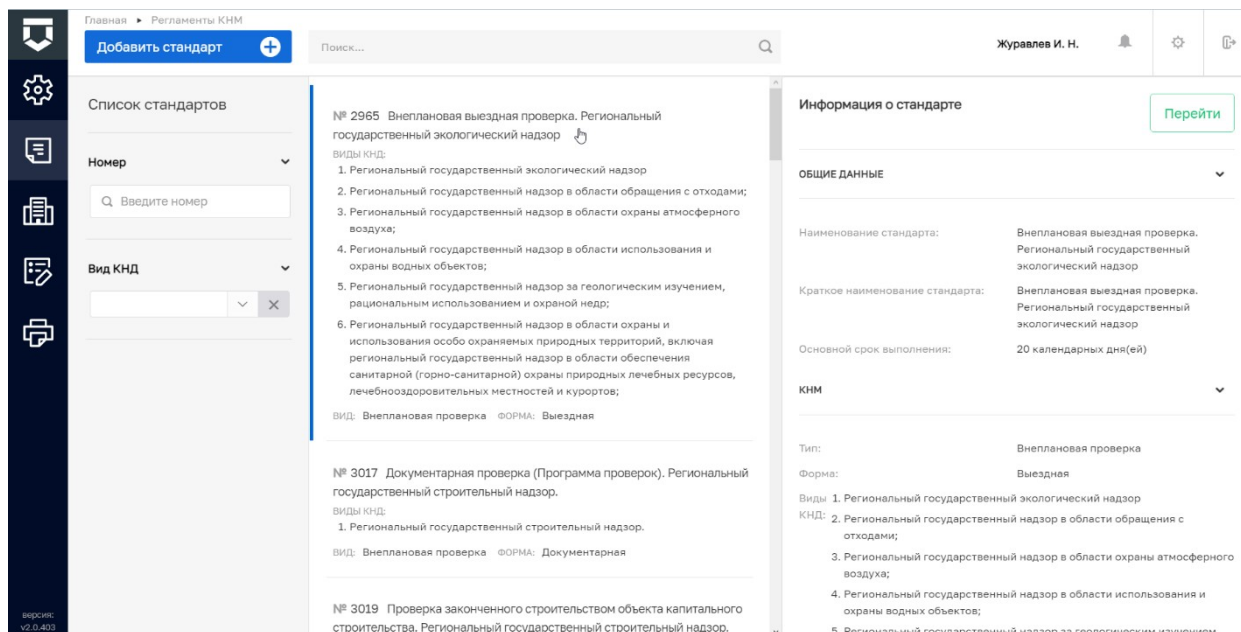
Главная ▸ Регламенты КНМ

Добавить стандарт

Поиск...

Журавлев И. Н.

Список стандартов

Номер

Введите номер

Вид КНД

№ 2965 Внеплановая выездная проверка. Региональный государственный экологический надзор

ВИДЫ КНД:

1. Региональный государственный экологический надзор
2. Региональный государственный надзор в области обращения с отходами;
3. Региональный государственный надзор в области охраны атмосферного воздуха;
4. Региональный государственный надзор в области использования и охраны водных объектов;
5. Региональный государственный надзор за геологическим изучением, рациональным использованием и охраной недр;
6. Региональный государственный надзор в области охраны и использования особо охраняемых природных территорий, включая региональный государственный надзор в области обеспечения санитарной (горно-санитарной) охраны природных лечебных ресурсов, лечебно-оздоровительных местностей и курортов;

ВИД: Внеплановая проверка ФОРМА: Выездная

№ 3017 Документарная проверка (Программа проверок). Региональный государственный строительный надзор.

ВИДЫ КНД:

1. Региональный государственный строительный надзор.

ВИД: Внеплановая проверка ФОРМА: Документарная

№ 3019 Проверка законченного строительством объекта капитального строительства. Региональный государственный строительный надзор.

Информация о стандарте

Перейти

ОБЩИЕ ДАННЫЕ

Наименование стандарта: Внеплановая выездная проверка. Региональный государственный экологический надзор

Краткое наименование стандарта: Внеплановая выездная проверка. Региональный государственный экологический надзор

Основной срок выполнения: 20 календарных дня(ей)

КНМ

Тип: Внеплановая проверка

Форма: Выездная

Виды КНД:
1. Региональный государственный экологический надзор
2. Региональный государственный надзор в области обращения с отходами;
3. Региональный государственный надзор в области охраны атмосферного воздуха;
4. Региональный государственный надзор в области использования и охраны водных объектов;
5. Региональный государственный надзор за геологическим изучением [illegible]

версия: v2.0.403